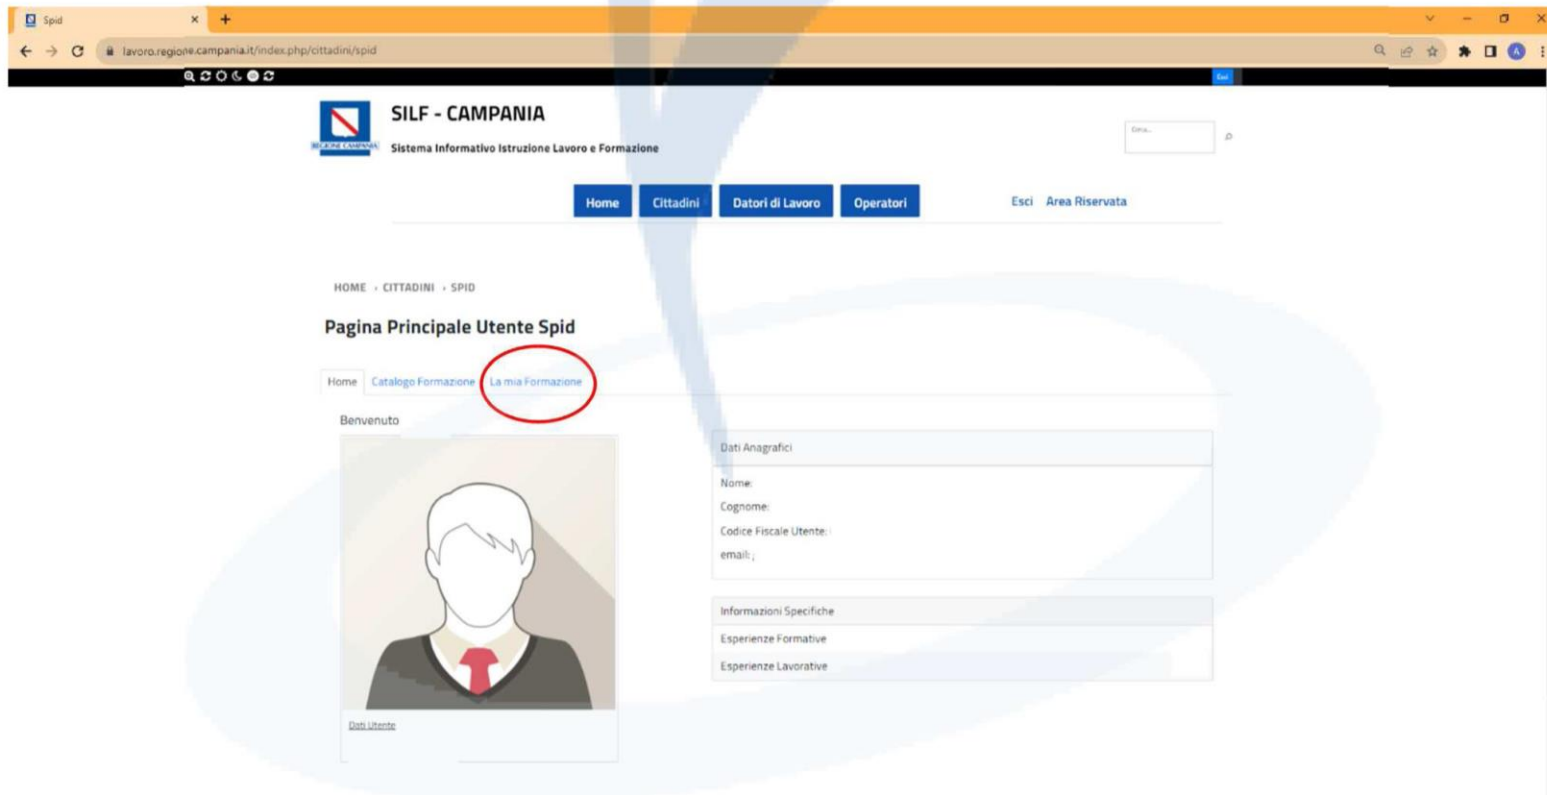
Spid

lavoro.regione.campania.it/index.php/cittadini/spid

Esci

REGIONE CAMPANIA

SILF - CAMPANIA

Sistema Informativo Istruzione Lavoro e Formazione

Cerca...

Home Cittadini Datori di Lavoro Operatori

Esci Area Riservata

HOME › CITTADINI › SPID

Pagina Principale Utente Spid

Home Catalogo Formazione La mia Formazione

Benvenuto

Dati Utente

Dati Anagrafici

Nome:

Cognome:

Codice Fiscale Utente:

email: ;

Informazioni Specifiche

Esperienze Formative

Esperienze Lavorative